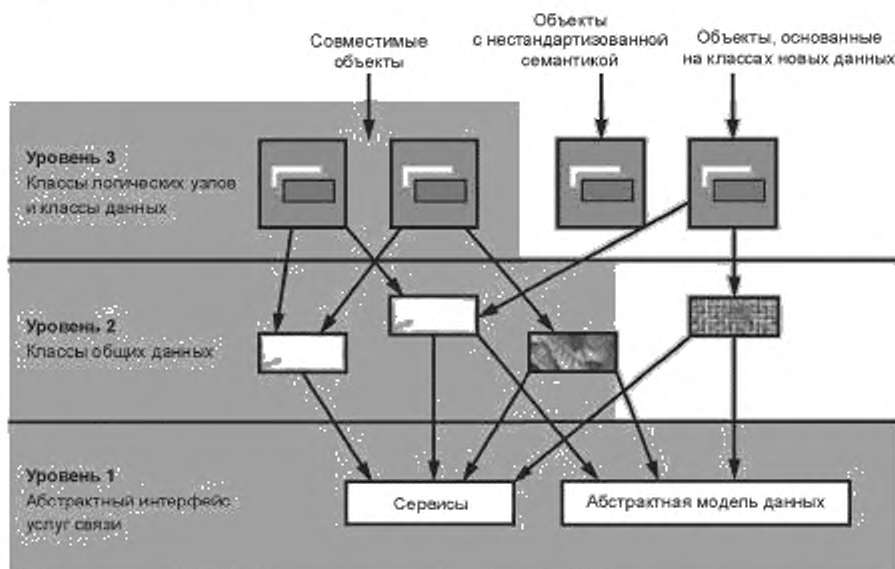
Совместимые объекты

Объекты с нестандартизованной семантикой

Объекты, основанные на классах новых данных

Уровень 3
Классы логических узлов и классы данных

Уровень 2
Классы общих данных

Уровень 1
Абстрактный интерфейс услуг связи

Сервисы

Абстрактная модель данных